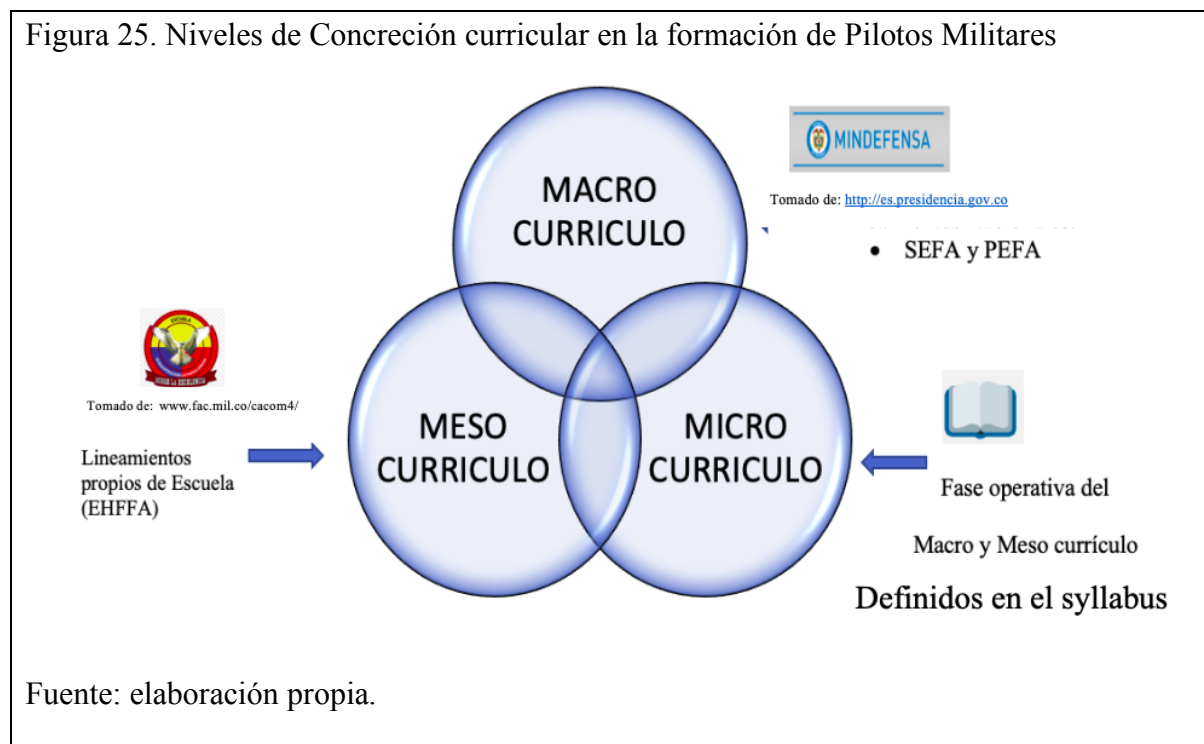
Figura 25. Niveles de Concreción curricular en la formación de Pilotos Militares

MACRO CURRICULO

MINDEFENSA

Tomado de: http://es.presidencia.gov.co

• SEFA y PEFA

Tomado de: www.fac.mil.co/cacom4/

Lineamientos propios de Escuela (EHFFA)

MESO CURRICULO

MICRO CURRICULO

Fase operativa del

Macro y Meso currículo

Definidos en el syllabus

Fuente: elaboración propia.